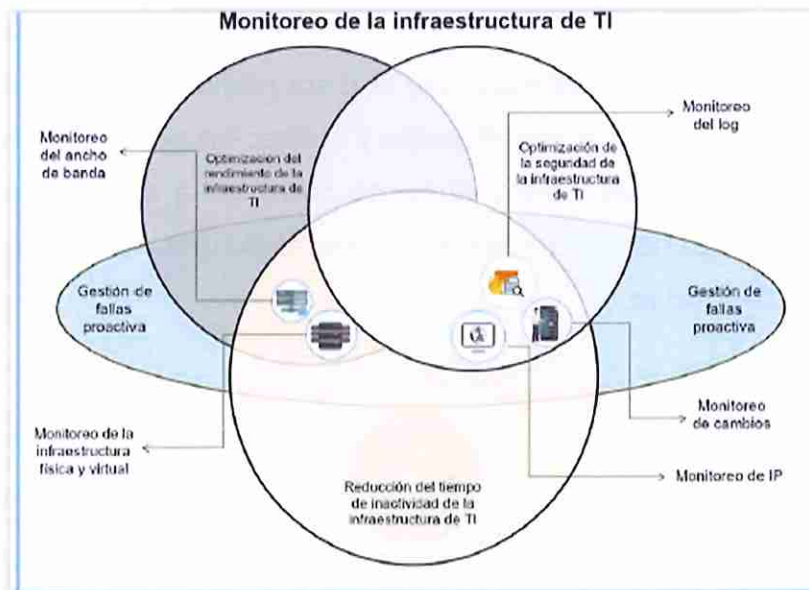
Monitoreo de la infraestructura de TI

Monitoreo del ancho de banda

Optimización del rendimiento de la infraestructura de TI

Optimización de la seguridad de la infraestructura de TI

Monitoreo del log

Gestión de fallas proactiva

Gestión de fallas proactiva

Monitoreo de la infraestructura física y virtual

Monitoreo de cambios

Monitoreo de IP

Reducción del tiempo de inactividad de la infraestructura de TI